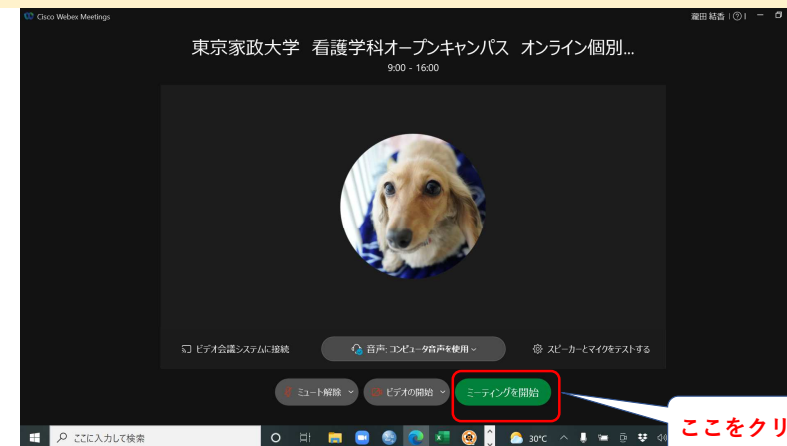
Cisco Webex Meetings

瀧田 結香

東京家政大学 看護学科オープンキャンパス オンライン個別...

9:00 - 16:00

ビデオ会議システムに接続

音声: コンピュータ音声を使用

スピーカーとマイクをテストする

ミュート解除

ビデオの開始

ミーティングを開始

ここをクリ

ここに入力して検索

30°C